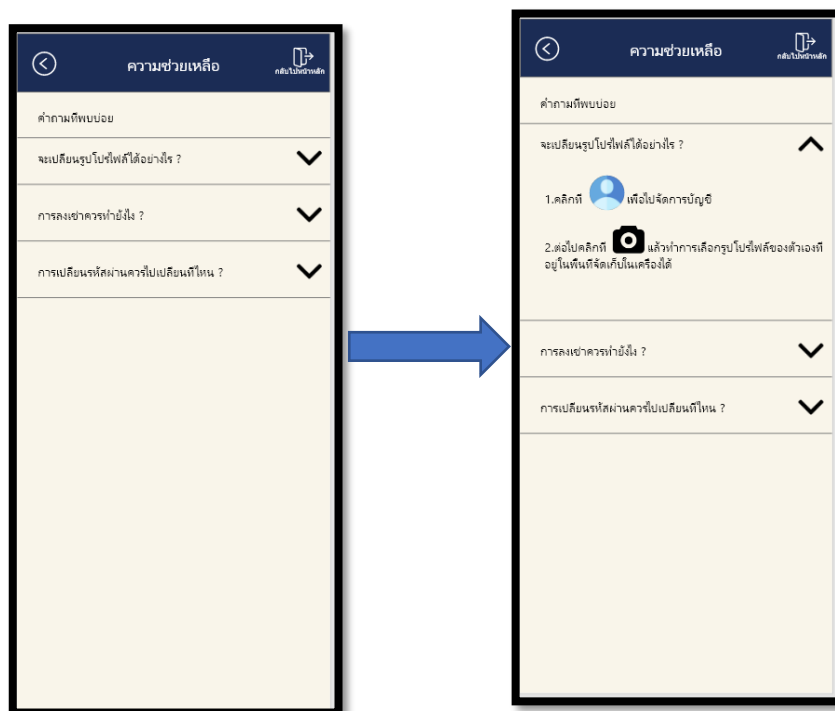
ความช่วยเหลือ

กลับไปหน้าหลัก

คำถามที่พบบ่อย

จะเปลี่ยนรูปโปรไฟล์ได้อย่างไร ?

การลงเช่าควรทำยังไง ?

การเปลี่ยนรหัสผ่านควรไปเปลี่ยนที่ไหน ?

ความช่วยเหลือ

กลับไปหน้าหลัก

คำถามที่พบบ่อย

จะเปลี่ยนรูปโปรไฟล์ได้อย่างไร ?

1.คลิกที่ เพื่อไปจัดการบัญชี

2.ต่อไปคลิกที่ แล้วทำการเลือกรูปโปรไฟล์ของตัวเองที่อยู่ในพื้นที่จัดเก็บในเครื่องได้

การลงเช่าควรทำยังไง ?

การเปลี่ยนรหัสผ่านควรไปเปลี่ยนที่ไหน ?